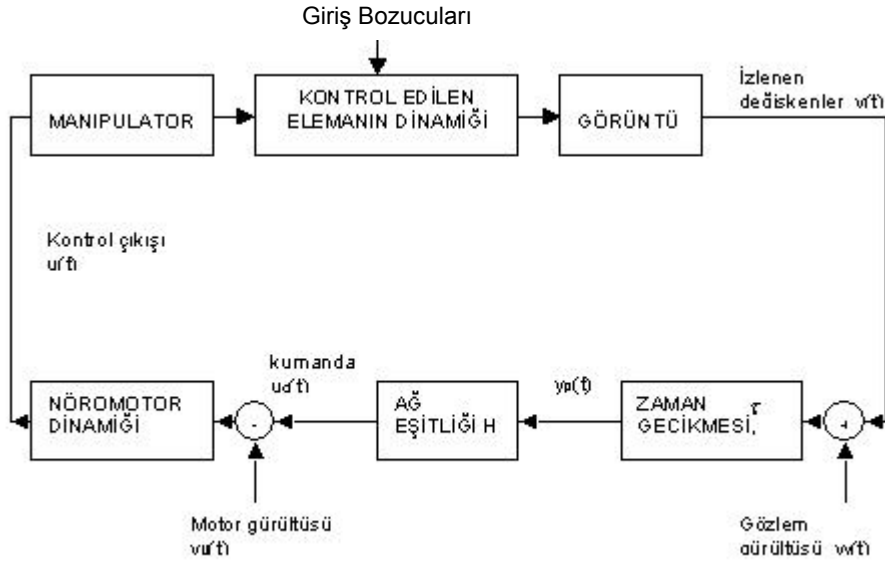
Giriş Bozucuları

MANIPULATOR

KONTROL EDİLEN ELEMANIN DİNAMİĞİ

GÖRÜNTÜ

İzlenen değiskenler y(t)

Kontrol çıkışı u(t)

kumanda u(t)

NÖROMOTOR DİNAMİĞİ

-

AĞ EŞİTLİĞİ H

yp(t)

ZAMAN GECİKMESİ, $\tau$

+

Motor gürültüsü v(t)

Gözlem gürültüsü v(t)